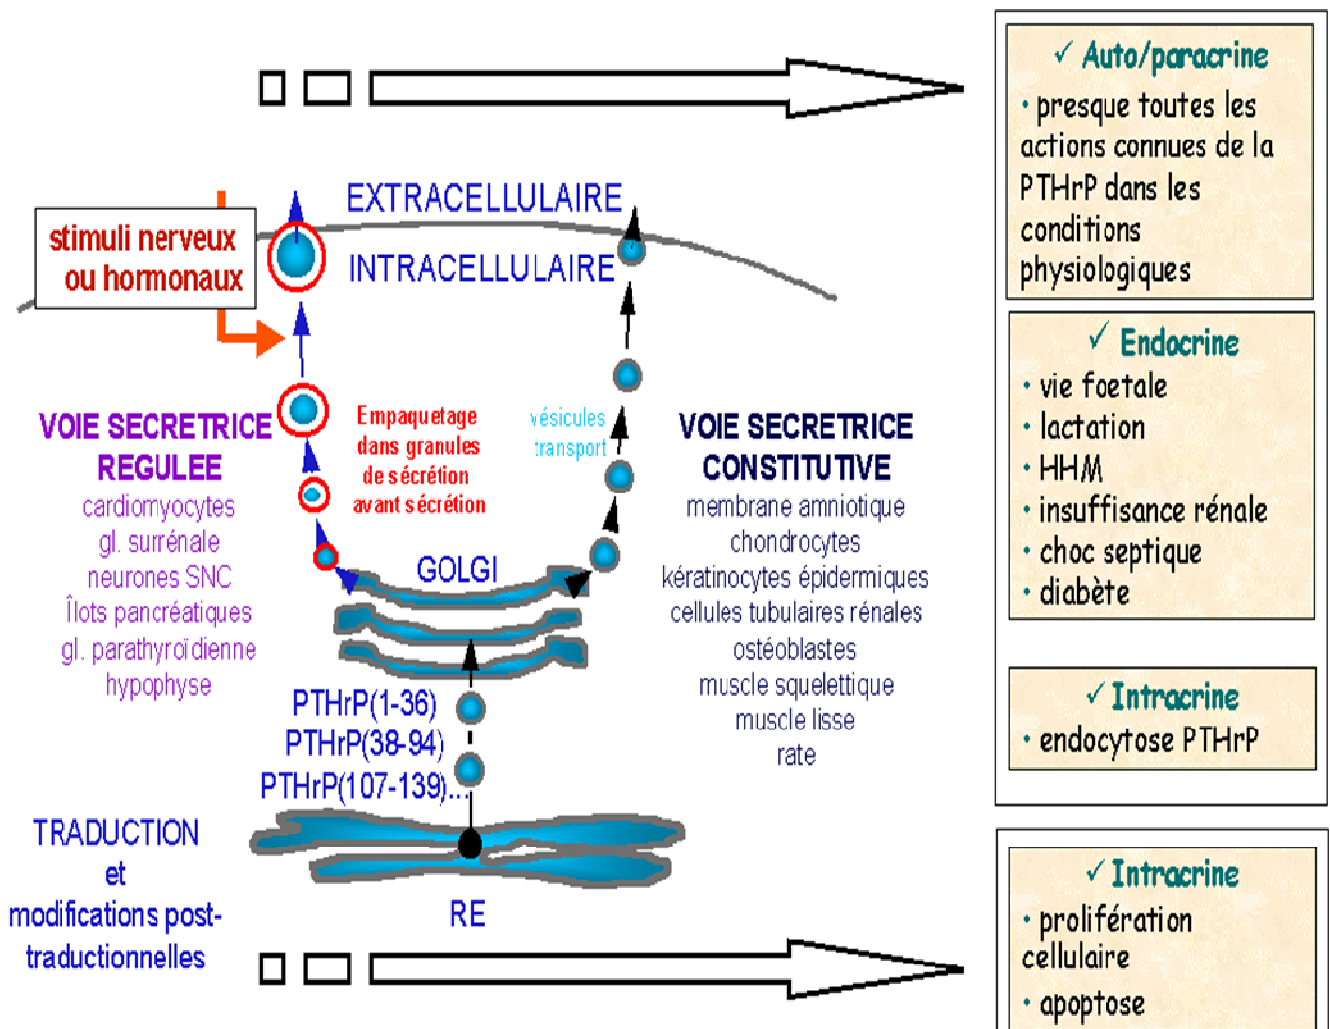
EXTRACELLULAIRE

INTRACELLULAIRE

stimuli nerveux ou hormonaux

VOIE SECRETRICE REGULEE

cardiomyocytes
gl. surrénale
neurones SNC
Îlots pancréatiques
gl. parathyroïdienne
hypophyse

Empaquetage dans granules de sécrétion avant sécrétion

vésicules transport

VOIE SECRETRICE CONSTITUTIVE

membrane amniotique
chondrocytes
kératinocytes épidermiques
cellules tubulaires rénales
ostéoblastes
muscle squelettique
muscle lisse
rate

GOLGI

PTHrP(1-36)
PTHrP(38-94)
PTHrP(107-139)...

TRADUCTION et modifications post-traductionnelles

RE

✓ Auto/paracrine
• presque toutes les actions connues de la PTHrP dans les conditions physiologiques

✓ Endocrine
• vie foetale
• lactation
• HHM
• insuffisance rénale
• choc septique
• diabète

✓ Intracrine
• endocytose PTHrP

✓ Intracrine
• prolifération cellulaire
• apoptose